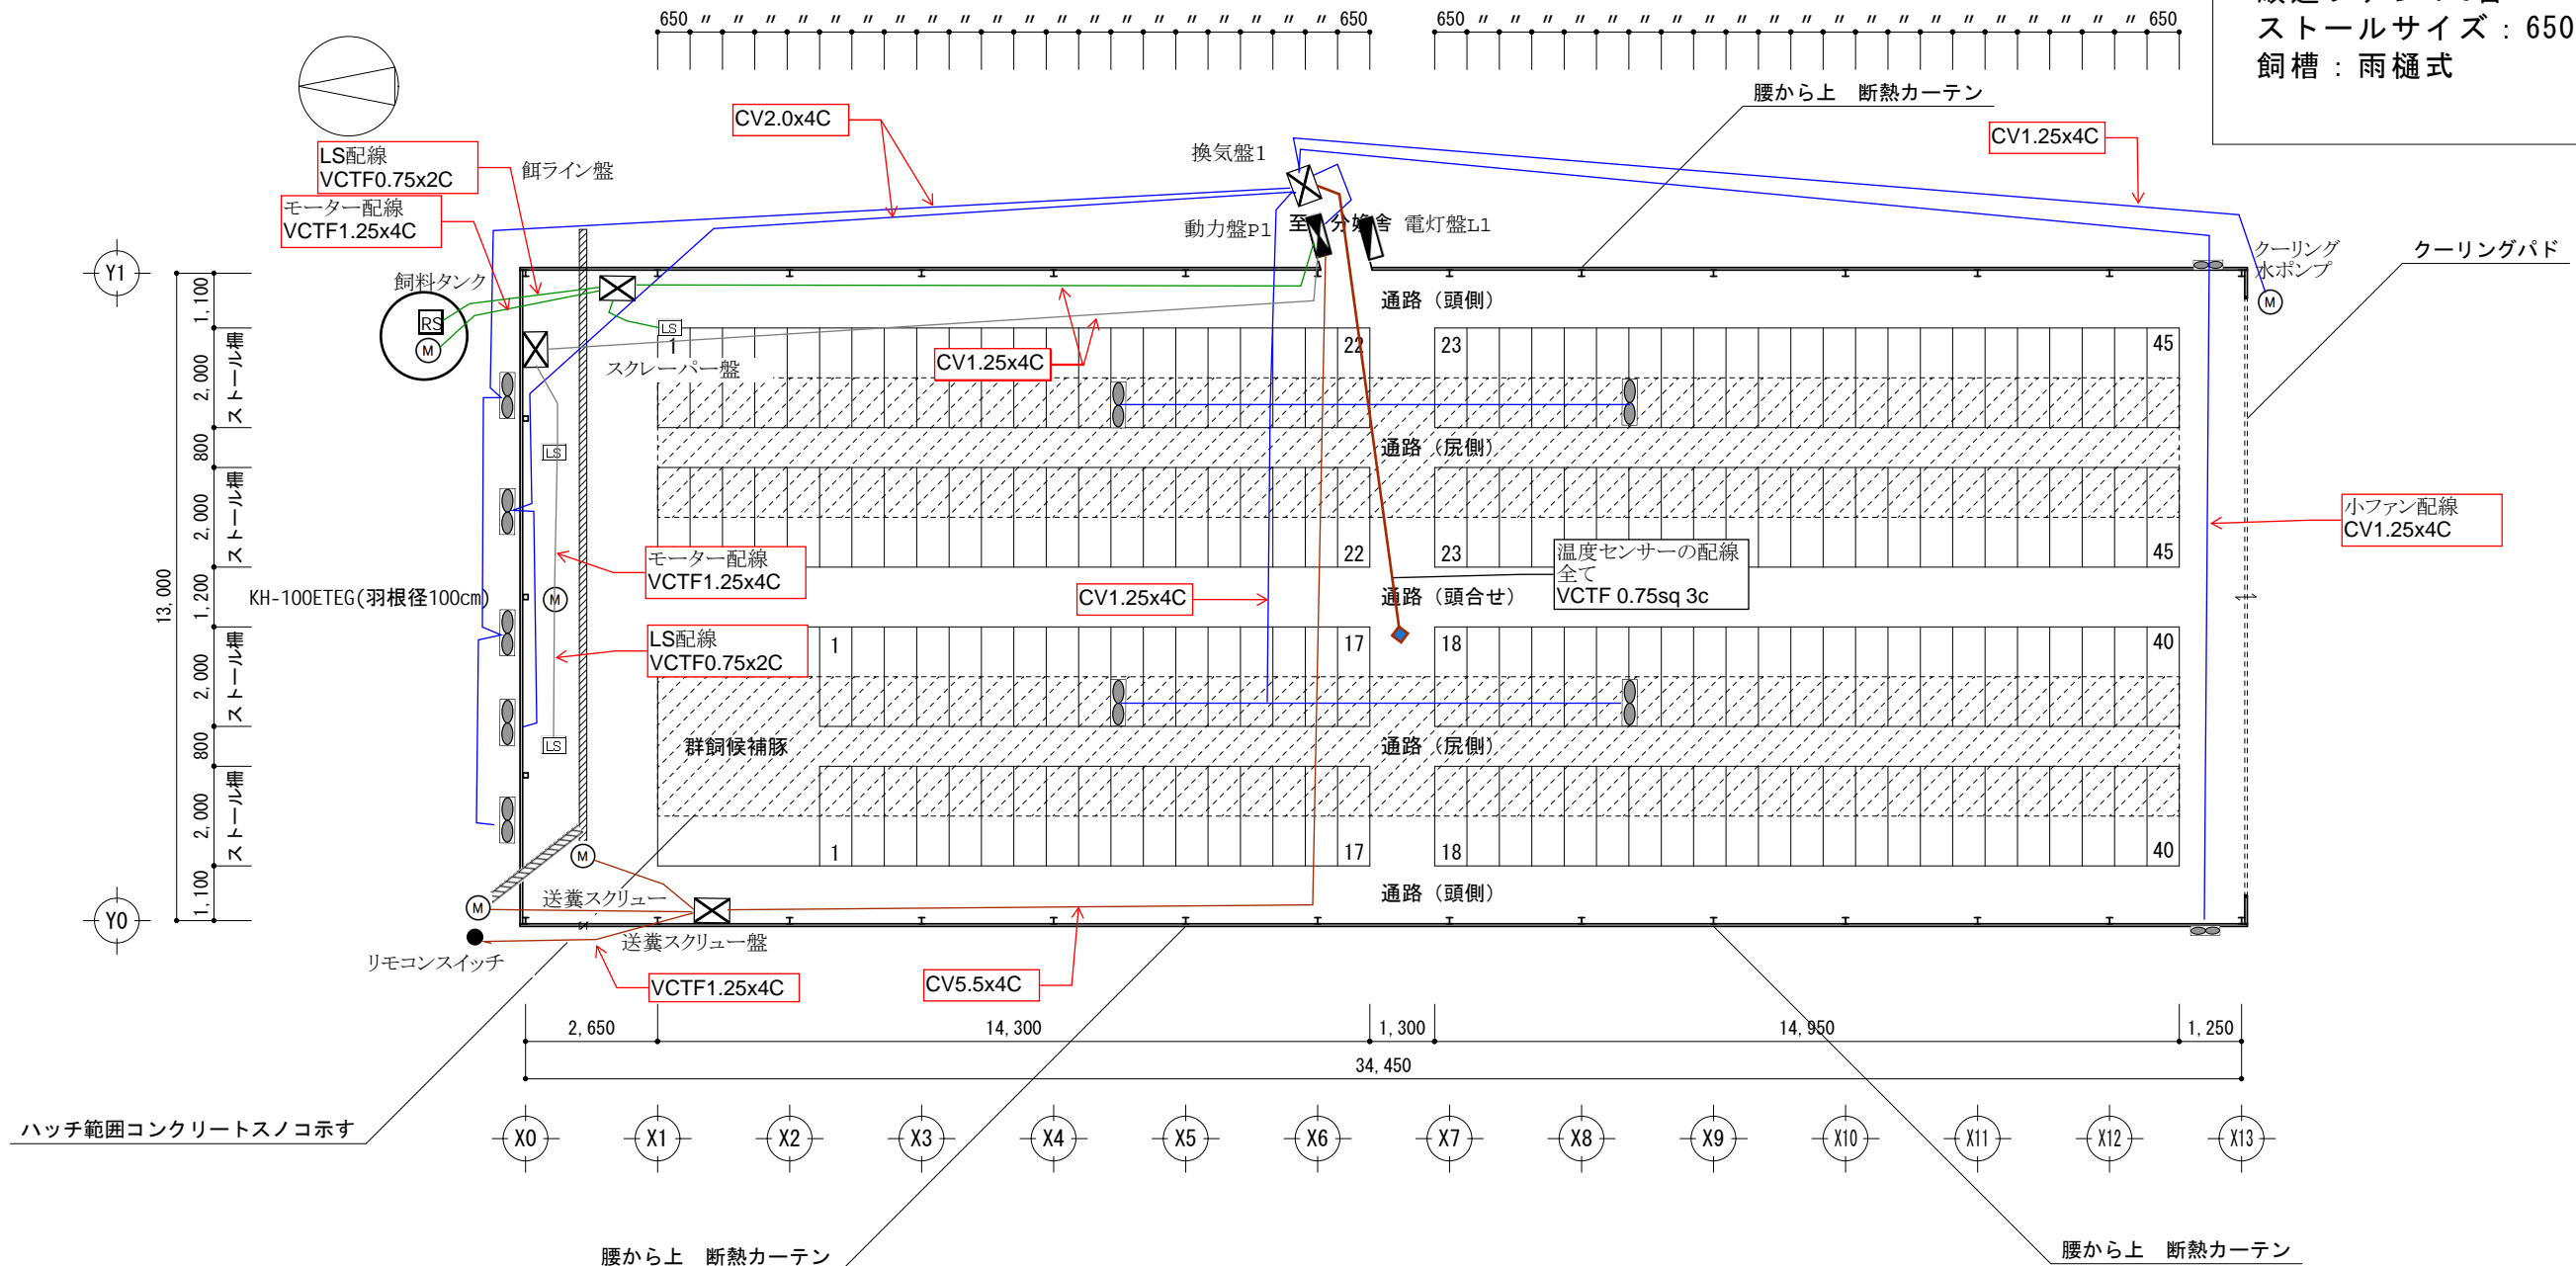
ストールサイズ：650
飼槽：雨樋式

650 〃 〃 〃 〃 〃 〃 〃 〃 〃 〃 〃 〃 〃 〃 〃 〃 〃 〃 〃 650
650 〃 〃 〃 〃 〃 〃 〃 〃 〃 〃 〃 〃 〃 〃 〃 〃 〃 〃 〃 〃 〃 650

腰から上　断熱カーテン

CV2.0x4C

CV1.25x4C

LS配線
VCTF0.75x2C

餌ライン盤

モーター配線
VCTF1.25x4C

換気盤1

動力盤P1　至 分娩舎　電灯盤L1

クーリング
水ポンプ

クーリングパド

飼料タンク

RS

M

LS

スクレーパー盤

CV1.25x4C

通路（頭側）

22　23　45

通路（尻側）

22　23　45

LS

モーター配線
VCTF1.25x4C

温度センサーの配線
全て
VCTF 0.75sq 3c

小ファン配線
CV1.25x4C

KH-100ETEG(羽根径100cm)

CV1.25x4C

通路（頭合せ）

LS配線
VCTF0.75x2C

1　17　18　40

群飼候補豚

LS

通路（尻側）

1　17　18　40

通路（頭側）

送糞スクリュー

送糞スクリュー盤

リモコンスイッチ

VCTF1.25x4C

CV5.5x4C

Y1
Y0

1,100
2,000
800
2,000
1,200
2,000
800
2,000
1,100
13,000

ストール舎
ストール舎
ストール舎
ストール舎

2,650　14,300　1,300　14,950　1,250
34,450

ハッチ範囲コンクリートスノコ示す

X0　X1　X2　X3　X4　X5　X6　X7　X8　X9　X10　X11　X12　X13

腰から上　断熱カーテン

腰から上　断熱カーテン